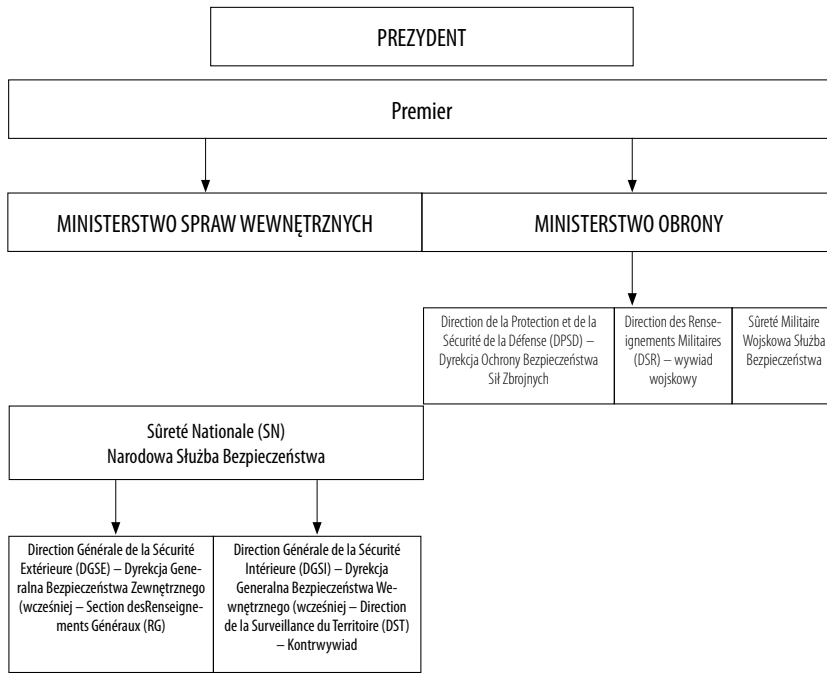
PREZYDENT

Premier

MINISTERSTWO SPRAW WEWNĘTRZNYCH

MINISTERSTWO OBRONY

Direction de la Protection et de la Sécurité de la Défense (DPSD) – Dyrekcja Ochrony Bezpieczeństwa Sił Zbrojnych

Direction des Renseignements Militaires (DSR) – wywiad wojskowy

Sûreté Militaire Wojskowa Służba Bezpieczeństwa

Sûreté Nationale (SN)
Narodowa Służba Bezpieczeństwa

Direction Générale de la Sécurité Extérieure (DGSE) – Dyrekcja Generalna Bezpieczeństwa Zewnętrznego (wcześniej – Section desRenseignements Généraux (RG)

Direction Générale de la Sécurité Intérieure (DGSI) – Dyrekcja Generalna Bezpieczeństwa Wewnętrznego (wcześniej – Direction de la Surveillance du Territoire (DST) – Kontrwywiad